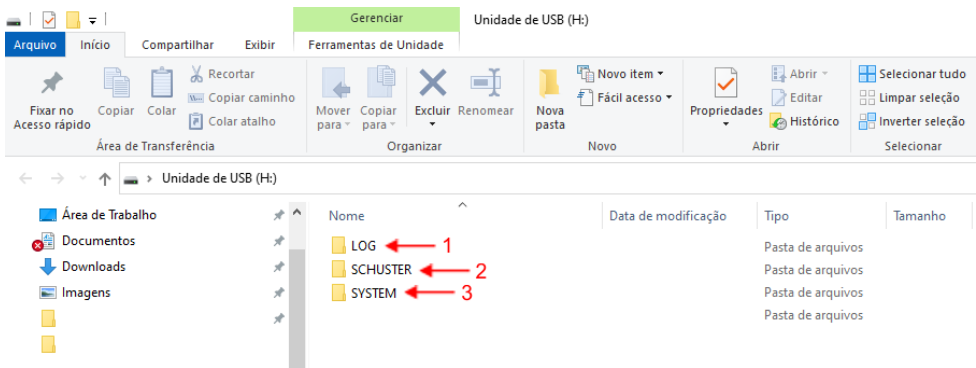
Gerenciar
Unidade de USB (H:)
Arquivo
Início
Compartilhar
Exibir
Ferramentas de Unidade

Fixar no Acesso rápido
Copiar
Colar
Recortar
Copiar caminho
Colar atalho
Área de Transferência

Mover para
Copiar para
Excluir
Renomear
Organizar

Nova pasta
Novo item
Fácil acesso
Novo

Propriedades
Abrir
Editar
Histórico
Abrir

Selecionar tudo
Limpar seleção
Inverter seleção
Selecionar

Unidade de USB (H:)

Área de Trabalho
Documentos
Downloads
Imagens

| Nome | Data de modificação | Tipo | Tamanho |
|---|---|---|---|
| LOG | | Pasta de arquivos | |
| SCHUSTER | | Pasta de arquivos | |
| SYSTEM | | Pasta de arquivos | |
| | | Pasta de arquivos | |

1
2
3